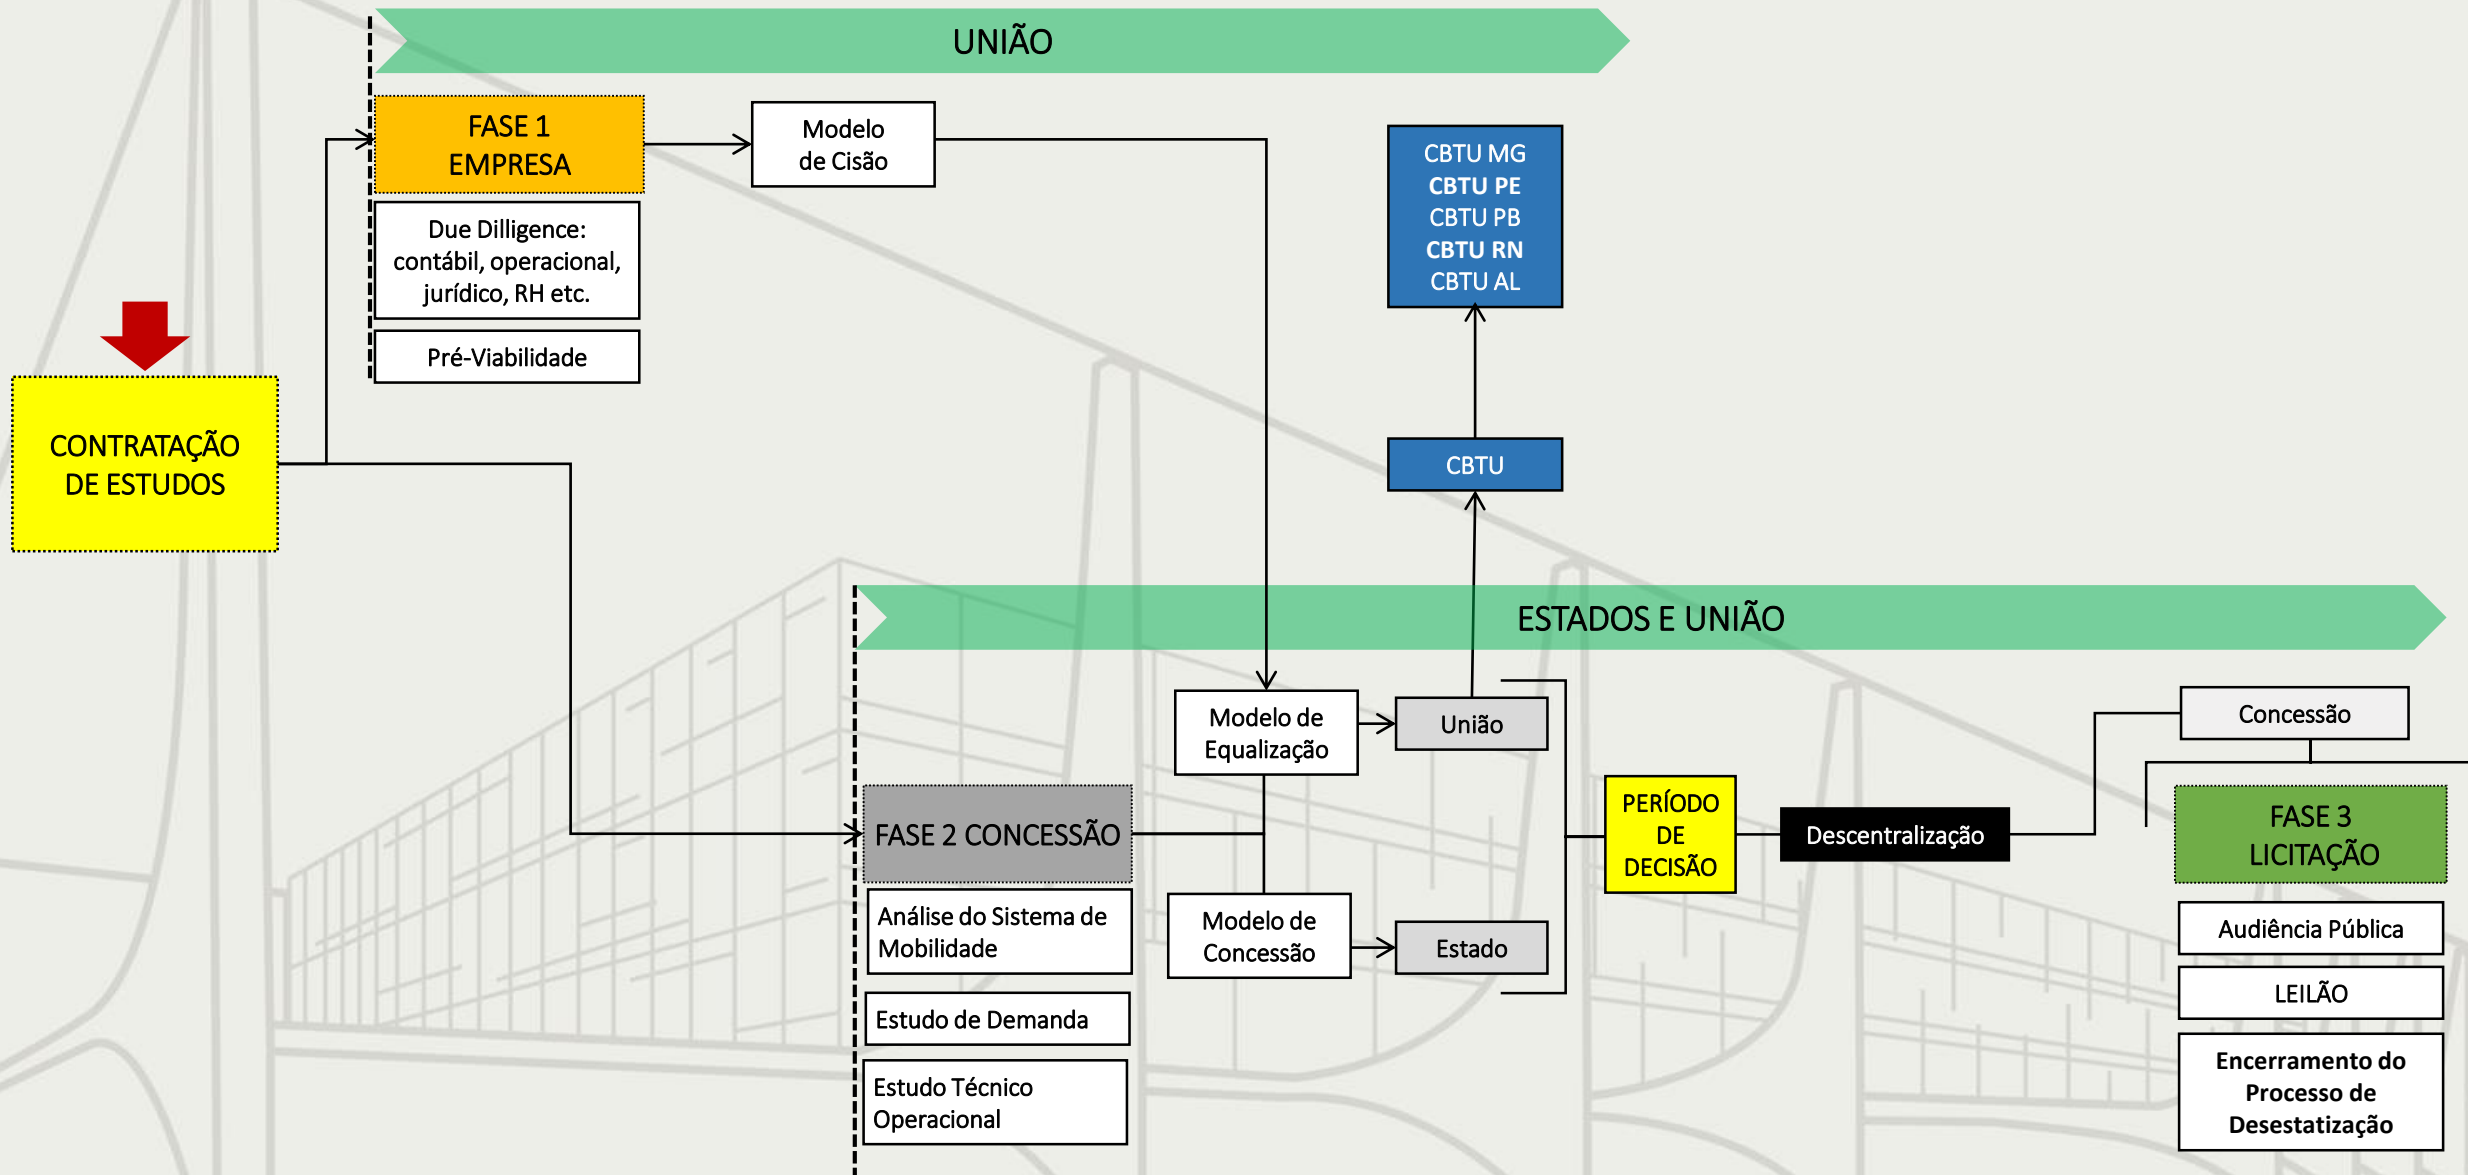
UNIÃO

CONTRATAÇÃO DE ESTUDOS

FASE 1 EMPRESA

Due Dilligence: contábil, operacional, jurídico, RH etc.

Pré-Viabilidade

Modelo de Cisão

CBTU MG
CBTU PE
CBTU PB
CBTU RN
CBTU AL

CBTU

ESTADOS E UNIÃO

Modelo de Equalização

União

FASE 2 CONCESSÃO

Análise do Sistema de Mobilidade

Estudo de Demanda

Estudo Técnico Operacional

Modelo de Concessão

Estado

PERÍODO DE DECISÃO

Descentralização

Concessão

FASE 3 LICITAÇÃO

Audiência Pública

LEILÃO

Encerramento do Processo de Desestatização